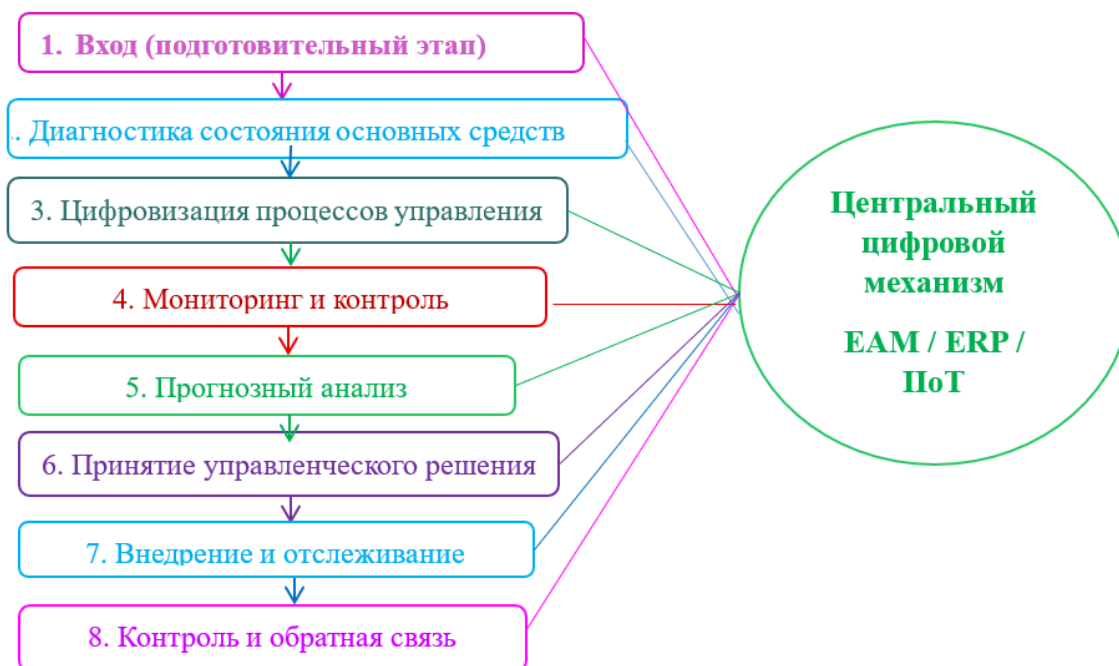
1. Вход (подготовительный этап)

.. Диагностика состояния основных средств

3. Цифровизация процессов управления

4. Мониторинг и контроль

5. Прогнозный анализ

6. Принятие управленческого решения

7. Внедрение и отслеживание

8. Контроль и обратная связь

Центральный цифровой механизм

EAM / ERP / IIoT